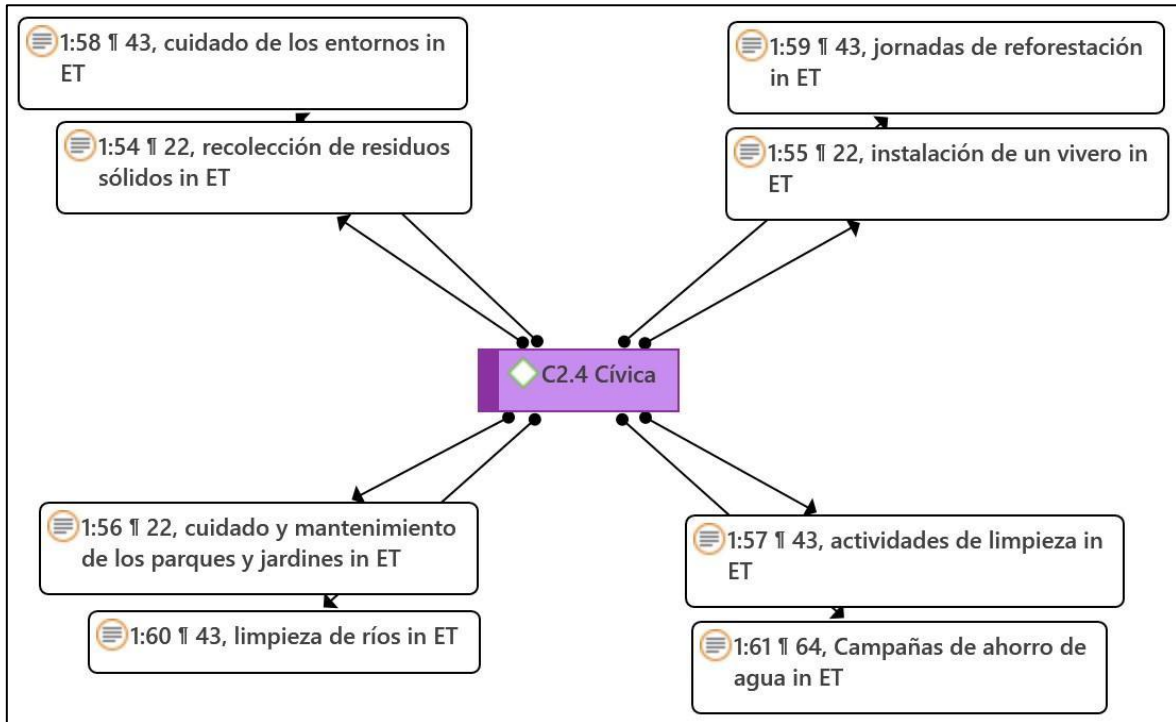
1:58 ¶ 43, cuidado de los entornos in ET

1:54 ¶ 22, recolección de residuos sólidos in ET

1:59 ¶ 43, jornadas de reforestación in ET

1:55 ¶ 22, instalación de un vivero in ET

C2.4 Cívica

1:56 ¶ 22, cuidado y mantenimiento de los parques y jardines in ET

1:60 ¶ 43, limpieza de ríos in ET

1:57 ¶ 43, actividades de limpieza in ET

1:61 ¶ 64, Campañas de ahorro de agua in ET